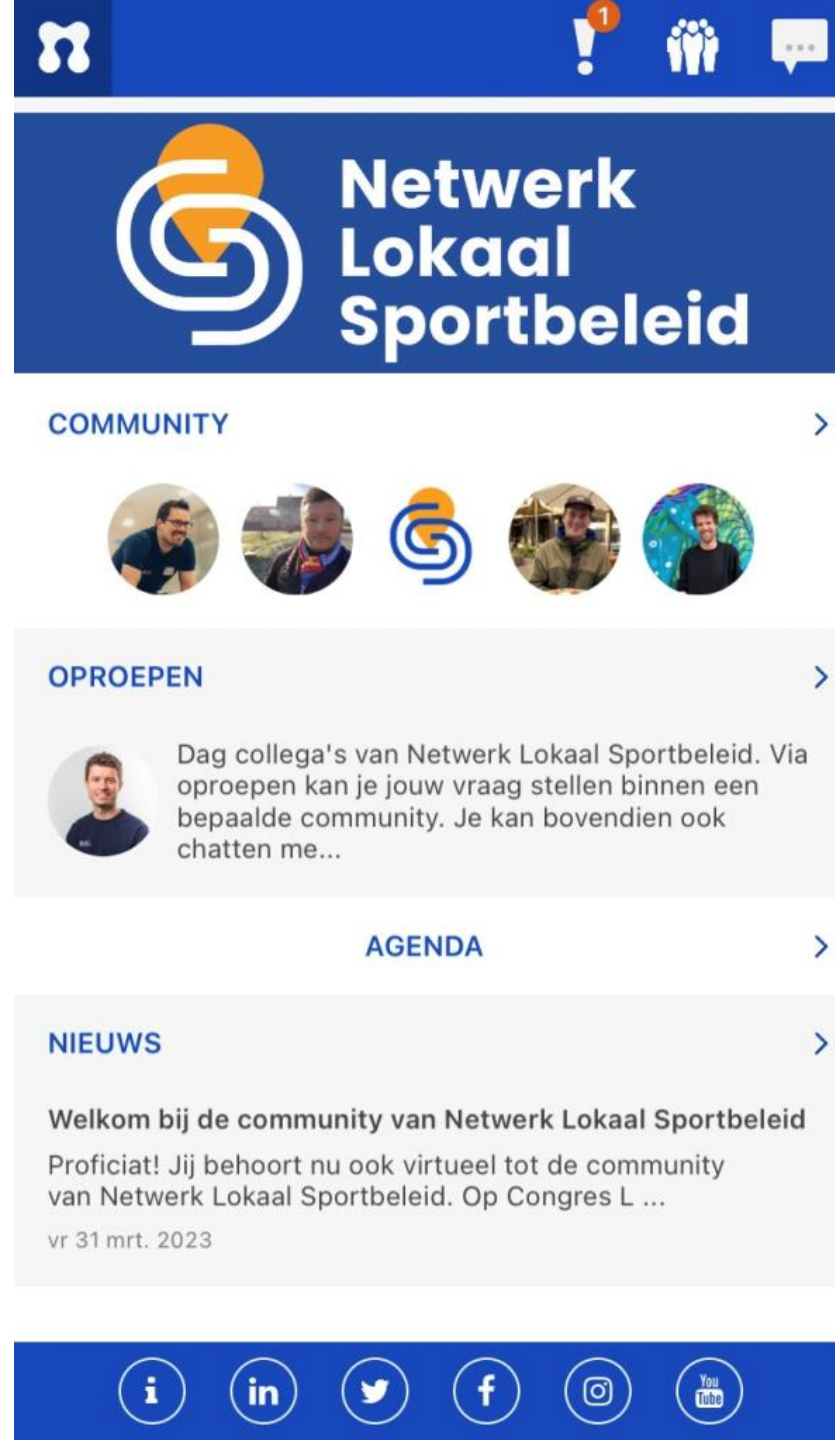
1

Netwerk Lokaal Sportbeleid

COMMUNITY

OPROEPEN

Dag collega's van Netwerk Lokaal Sportbeleid. Via oproepen kan je jouw vraag stellen binnen een bepaalde community. Je kan bovendien ook chatten me...

AGENDA

NIEUWS

Welkom bij de community van Netwerk Lokaal Sportbeleid

Proficiat! Jij behoort nu ook virtueel tot de community van Netwerk Lokaal Sportbeleid. Op Congres L ...

vr 31 mrt. 2023

i in You Tube